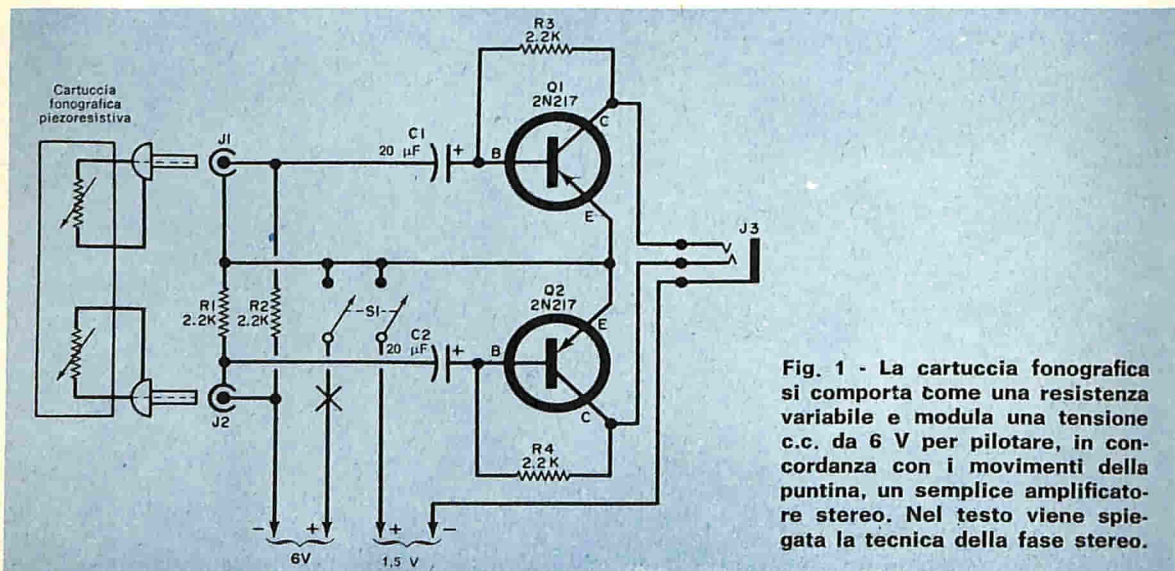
Cartuccia fonografica piezoresistiva

R3 2.2K

Q1 2N217

C1 20 µF

+

B

C

E

J1

J3

R1 2.2K

R2 2.2K

-S1-

C2 20 µF

+

B

Q2 2N217

E

C

J2

R4 2.2K

- +

6V

+ -

1,5 V

Fig. 1 - La cartuccia fonografica si comporta come una resistenza variabile e modula una tensione c.c. da 6 V per pilotare, in concordanza con i movimenti della puntina, un semplice amplificatore stereo. Nel testo viene spiegata la tecnica della fase stereo.